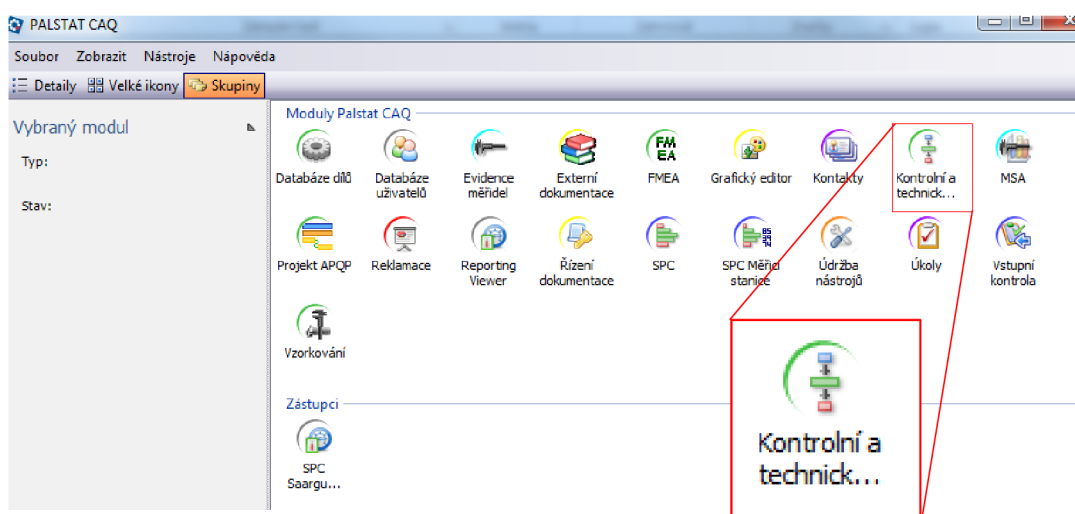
PALSTAT CAQ

Soubor Zobrazit Nástroje Nápověda

Detaily Velké ikony Skupiny

Vybraný modul

Typ:

Stav:

Moduly Palstat CAQ

Databáze dílů

Databáze uživatelů

Evidence měřidel

Externí dokumentace

FM EA

FMEA

Grafický editor

Kontakty

Kontrolní a technick...

MSA

Projekt APQP

Reklamace

Reporting Viewer

Řízení dokumentace

SPC

SPC Měřicí stanice

Údržba nástrojů

Úkoly

Vstupní kontrola

Vzorkování

Zástupci

SPC Saargu...

Kontrolní a technick...